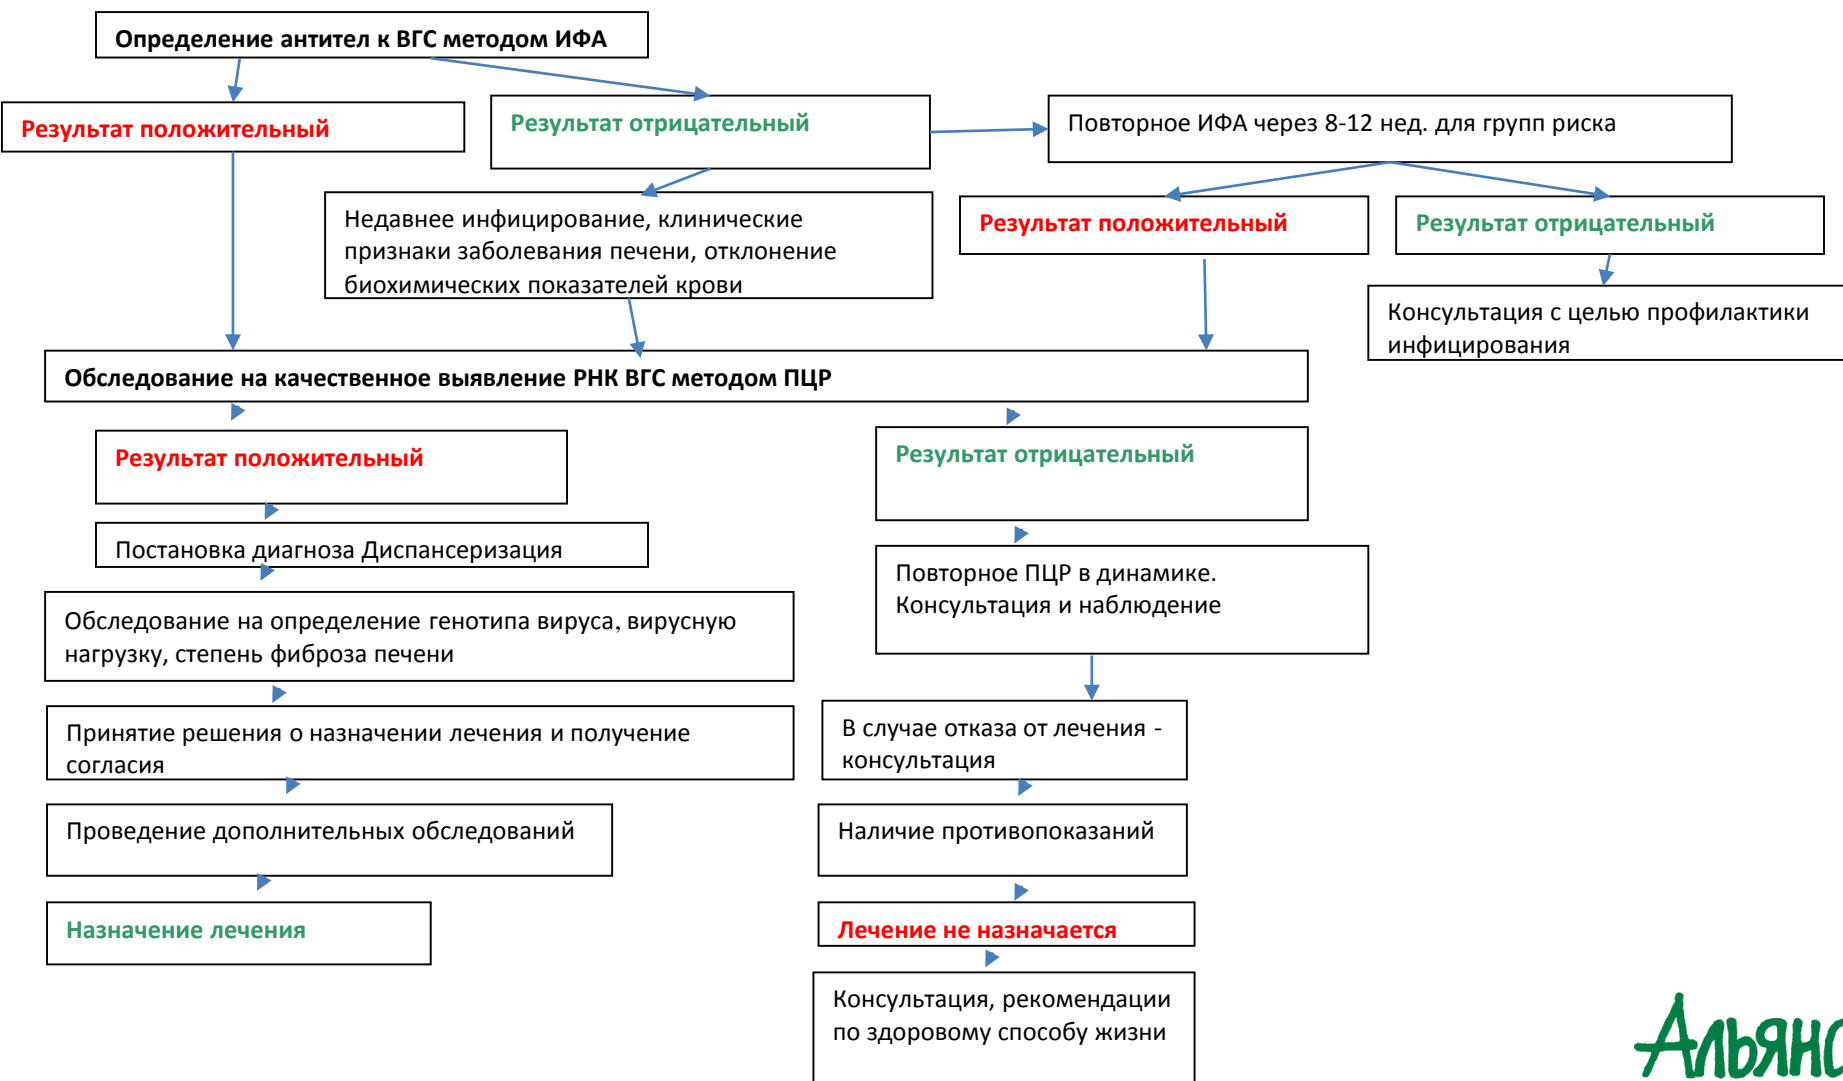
Определение антител к ВГС методом ИФА

Результат положительный

Результат отрицательный

Повторное ИФА через 8-12 нед. для групп риска

Недавнее инфицирование, клинические признаки заболевания печени, отклонение биохимических показателей крови

Результат положительный

Результат отрицательный

Консультация с целью профилактики инфицирования

Обследование на качественное выявление РНК ВГС методом ПЦР

Результат положительный

Результат отрицательный

Постановка диагноза Диспансеризация

Повторное ПЦР в динамике. Консультация и наблюдение

Обследование на определение генотипа вируса, вирусную нагрузку, степень фиброза печени

Принятие решения о назначении лечения и получение согласия

В случае отказа от лечения - консультация

Проведение дополнительных обследований

Наличие противопоказаний

Назначение лечения

Лечение не назначается

Консультация, рекомендации по здоровому способу жизни

Альянс